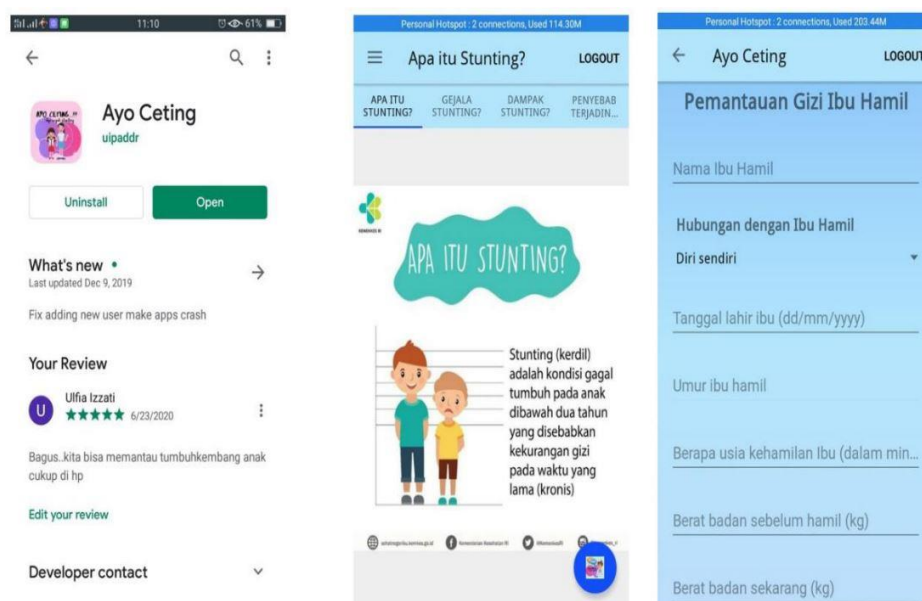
11:10 61%

Ayo Ceting
uipaddr

Uninstall
Open

What's new •
Last updated Dec 9, 2019

Fix adding new user make apps crash

Your Review

U
Ulfia Izzati
★★★★★ 6/23/2020

Bagus..kita bisa memantau tumbuhkembang anak cukup di hp

Edit your review

Developer contact

Personal Hotspot : 2 connections, Used 114.30M

Apa itu Stunting?
LOGOUT

APA ITU STUNTING?
GEJALA STUNTING?
DAMPAK STUNTING?
PENYEBAB TERJADIN...

APA ITU STUNTING?

Stunting (kerdil) adalah kondisi gagal tumbuh pada anak dibawah dua tahun yang disebabkan kekurangan gizi pada waktu yang lama (kronis)

Personal Hotspot : 2 connections, Used 203.44M

Ayo Ceting
LOGOUT

Pemantauan Gizi Ibu Hamil

Nama Ibu Hamil

Hubungan dengan Ibu Hamil
Diri sendiri

Tanggal lahir ibu (dd/mm/yyyy)

Umur ibu hamil

Berapa usia kehamilan Ibu (dalam min...

Berat badan sebelum hamil (kg)

Berat badan sekarang (kg)